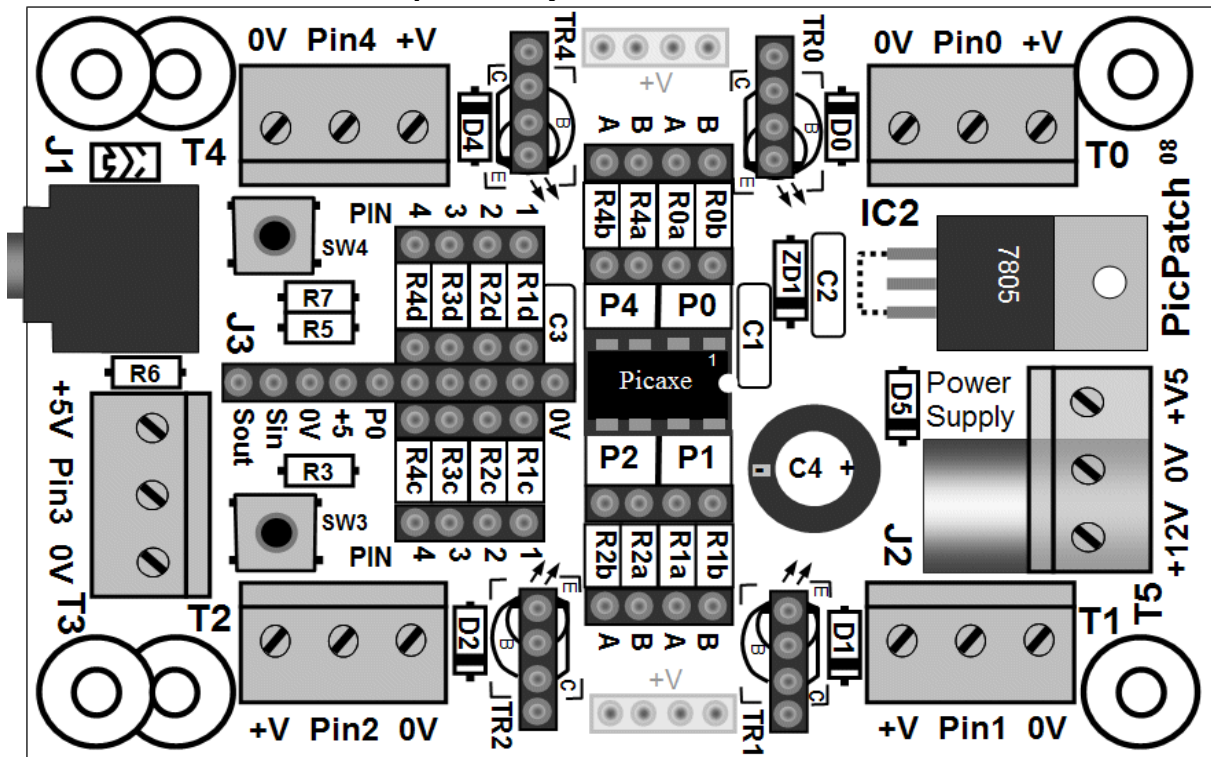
0V Pin4 +V

TR4

+V

TR0

0V Pin0 +V

C

D4

B

E

A B A B

C

B

D0

E

T4

T0

08

J1

PicPatch

R4b R4a R0a R0b

PIN 4 3 2 1

SW4

IC2

ZD1

C2

7805

R7

R5

R4d R3d R2d R1d

C3

P4 P0

C1

J3

1

Picaxe

R6

Sout Sin 0V +5 P0

0V

D5 Power Supply

+5V Pin3 0V

R3

R4c R3c R2c R1c

P2 P1

C4 +

+V5 0V +12V

SW3

PIN 4 3 2 1

R2b R2a R1a R1b

J2

T3

T2

E

E

T5

T1

D2

B

C

A B A B

D1

B

C

+V

TR2

TR1

+V Pin2 0V

+V Pin1 0V